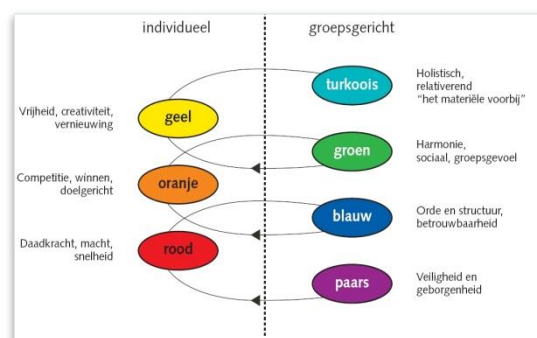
individueel

groepsgericht

turkoois

Holistisch, relativerend "het materiële voorbij"

Vrijheid, creativiteit, vernieuwing

geel

groen

Harmonie, sociaal, groepsgevoel

Competitie, winnen, doelgericht

oranje

blauw

Orde en structuur, betrouwbaarheid

Daadkracht, macht, snelheid

rood

paars

Veiligheid en geborgenheid